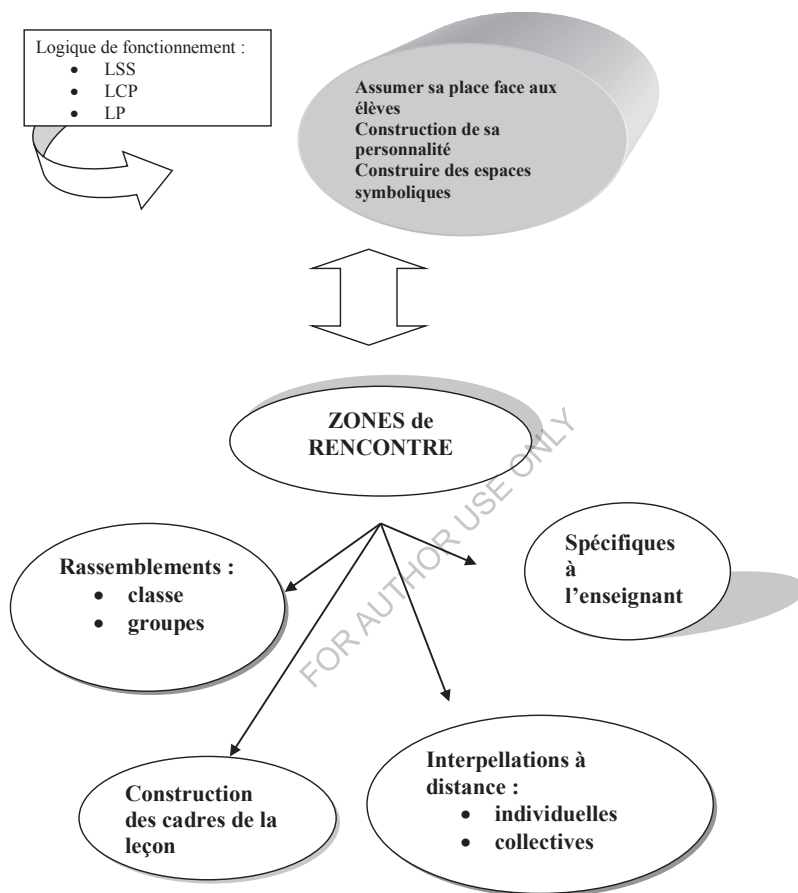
Logique de fonctionnement :
- LSS
- LCP
- LP

Assumer sa place face aux élèves
Construction de sa personnalité
Construire des espaces symboliques

ZONES de RENCONTRE

Rassemblements :
- classe
- groupes

Spécifiques à l'enseignant

Interpellations à distance :
- individuelles
- collectives

Construction des cadres de la leçon

FOR AUTHOR USE ONLY